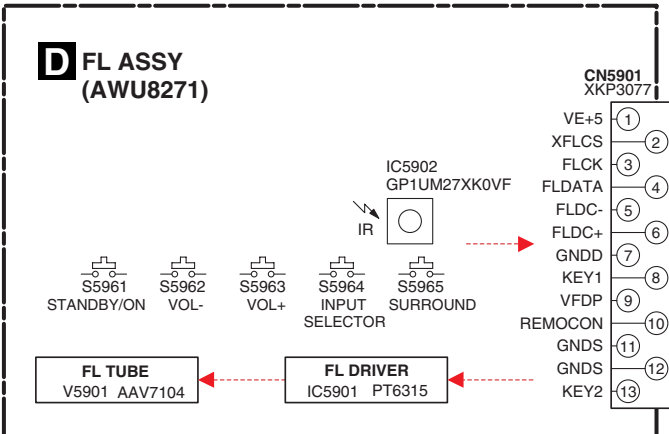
D FL ASSY
(AWU8271)

CN5901
XKP3077

VE+5 1
XFLCS 2
FLCK 3
FLDATA 4
FLDC- 5
FLDC+ 6
GNDD 7
KEY1 8
VFDP 9
REMOCON 10
GNDS 11
GNDS 12
KEY2 13

IC5902
GP1UM27XK0VF

IR

S5961
STANDBY/ON

S5962
VOL-

S5963
VOL+

S5964
INPUT
SELECTOR

S5965
SURROUND

FL TUBE
V5901 AAV7104

FL DRIVER
IC5901 PT6315